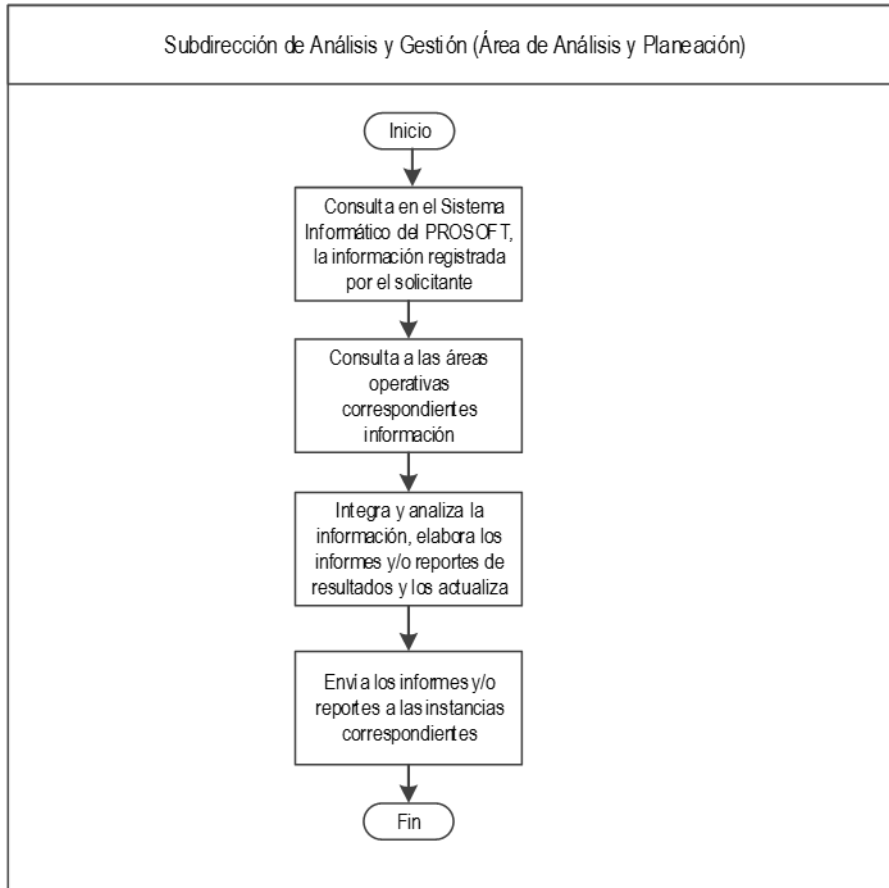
Subdirección de Análisis y Gestión (Área de Análisis y Planeación)

Inicio

Consulta en el Sistema Informático del PROSOFT, la información registrada por el solicitante

Consulta a las áreas operativas correspondientes información

Integra y analiza la información, elabora los informes y/o reportes de resultados y los actualiza

Envia los informes y/o reportes a las instancias correspondientes

Fin